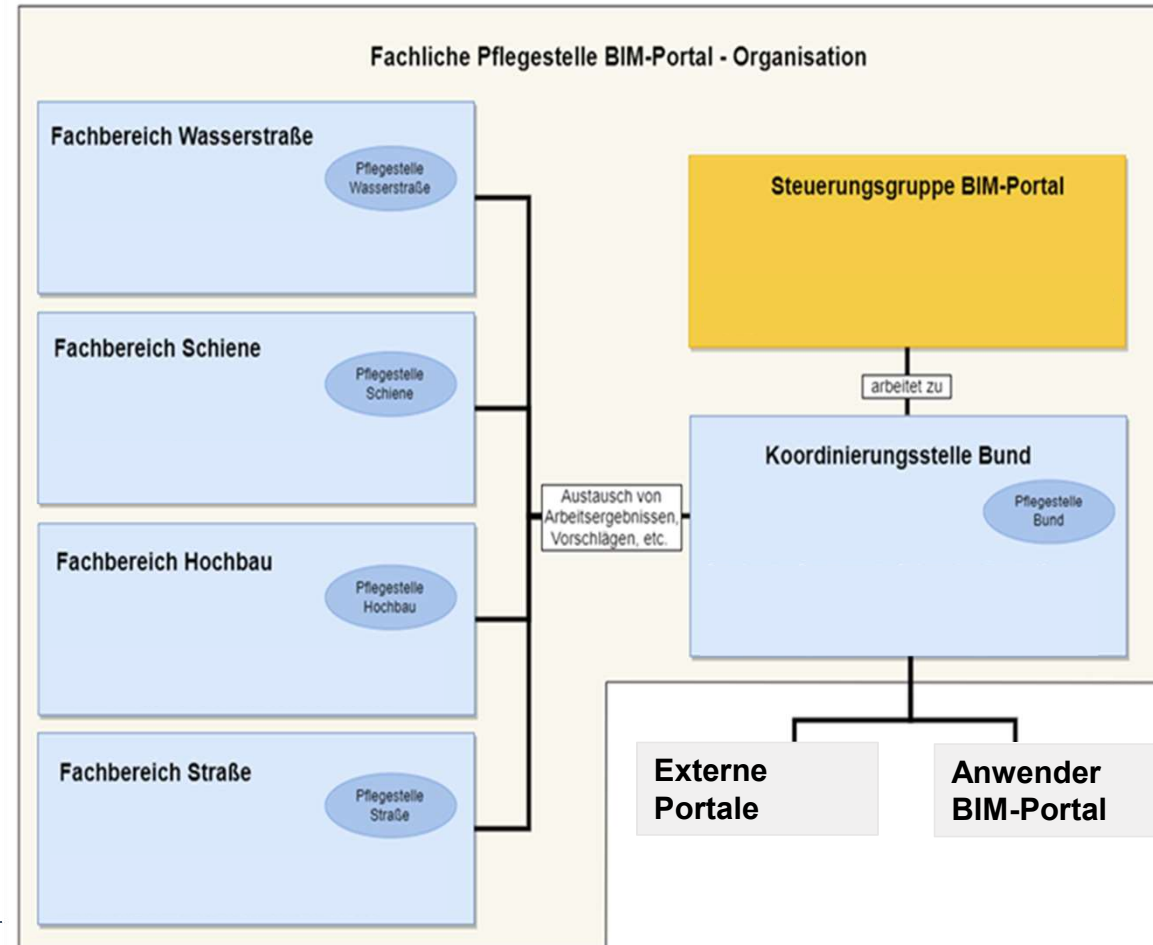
Fachliche Pflegestelle BIM-Portal - Organisation

Fachbereich Wasserstraße

Pflegestelle Wasserstraße

Fachbereich Schiene

Pflegestelle Schiene

Fachbereich Hochbau

Pflegestelle Hochbau

Fachbereich Straße

Pflegestelle Straße

Austausch von Arbeitsergebnissen, Vorschlägen, etc.

Steuerungsgruppe BIM-Portal

arbeitet zu

Koordinierungsstelle Bund

Pflegestelle Bund

Externe Portale

Anwender BIM-Portal